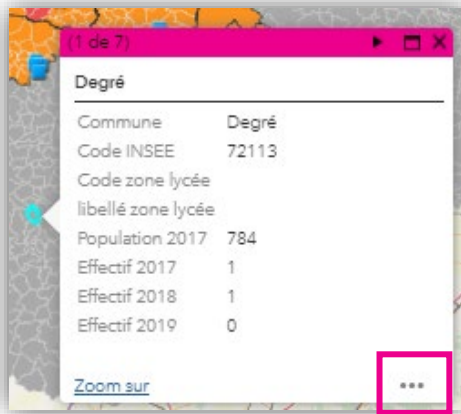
(1 de 7)

Degré

| | |
|---|---|
| Commune | Degré |
| Code INSEE | 72113 |
| Code zone lycée | |
| libellé zone lycée | |
| Population 2017 | 784 |
| Effectif 2017 | 1 |
| Effectif 2018 | 1 |
| Effectif 2019 | 0 |

Zoom sur

...